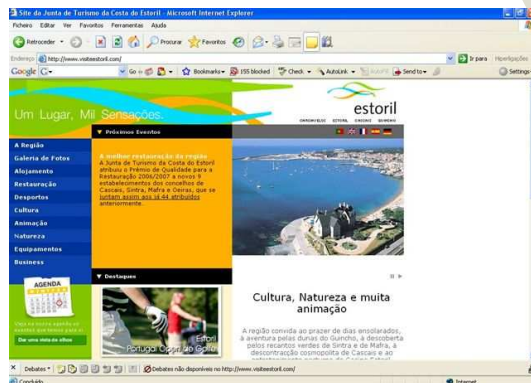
Site da Junta de Turismo da Costa do Estoril - Microsoft Internet Explorer

Ficheiro Editar Ver Favoritos Ferramentas Ajuda

Retroceder Procurar Favoritos

Endereço http://www.visiteestoril.com/ Ir para Hiperligações

Google G- Go Bookmarks 155 blocked Check AutoLink AutoFill Send to Settings

Um Lugar, Mil Sensações.

estoril

A Região
Galeria de Fotos
Alojamento
Restauração
Desportos
Cultura
Animação
Natureza
Equipamentos
Business

Próximos Eventos

A melhor restauração da região
A Junta de Turismo da Costa do Estoril atribuiu o Prémio de Qualidade para a Restauração 2006/2007 a novos 9 estabelecimentos dos concelhos de Cascais, Sintra, Mafra e Oeiras, que se juntam assim aos já 44 atribuídos anteriormente.

AGENDA

Dar uma vista de olhos

Destaques

Estoril
Portugal Open de Golfe

Cultura, Natureza e muita animação

A região convida ao prazer de dias ensolarados, à aventura pelas dunas do Guincho, à descoberta pelos recantos verdes de Sintra e de Mafra, à descontracção cosmopolita de Cascais e ao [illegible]

Debates Debates não disponíveis no http://www.visiteestoril.com/

Concluído Internet